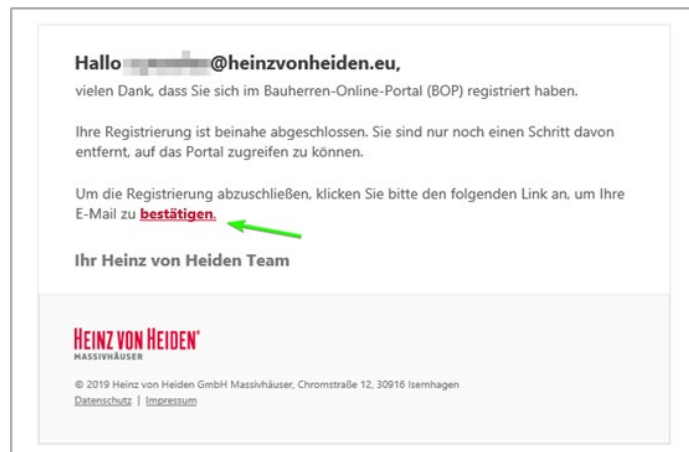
Hallo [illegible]@heinzvonheiden.eu,

vielen Dank, dass Sie sich im Bauherren-Online-Portal (BOP) registriert haben.

Ihre Registrierung ist beinahe abgeschlossen. Sie sind nur noch einen Schritt davon entfernt, auf das Portal zugreifen zu können.

Um die Registrierung abzuschließen, klicken Sie bitte den folgenden Link an, um Ihre E-Mail zu bestätigen.

Ihr Heinz von Heiden Team

HEINZ VON HEIDEN®
MASSIVHÄUSER

© 2019 Heinz von Heiden GmbH Massivhäuser, Chromstraße 12, 30916 Isernhagen
Datenschutz | Impressum